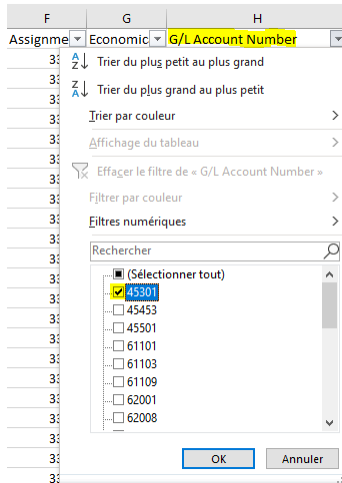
F G H

Assignme Economic G/L Account Number

33
33
33
33
33
33
33
33
33
33
33
33
33
33
33
33
33
33
33
33
33
33

A Z ↓ Trier du plus petit au plus grand

Z A ↓ Trier du plus grand au plus petit

Trier par couleur >

Affichage du tableau >

Effacer le filtre de « G/L Account Number »

Filtrer par couleur >

Filtres numériques >

Rechercher

(Sélectionner tout)
45301
45453
45501
61101
61103
61109
62001
62008

OK Annuler